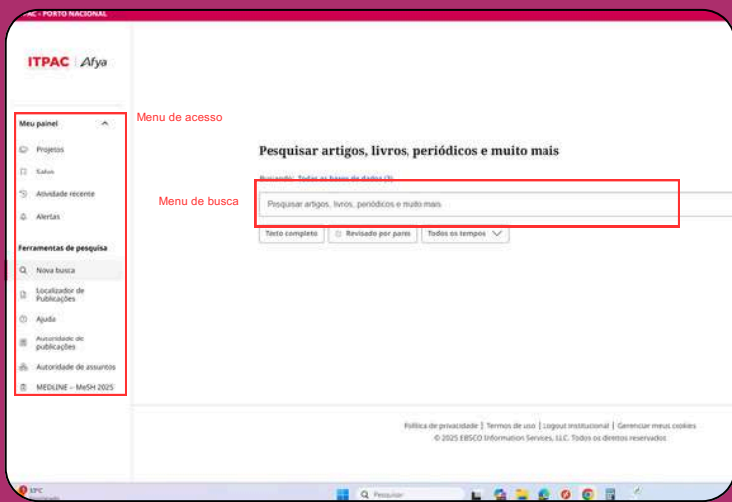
ITPAC - PORTO NACIONAL

ITPAC | Afya

Menu de acesso

Meu painel

Projetos

Salvos

Atividade recente

Alertas

Ferramentas de pesquisa

Nova busca

Localizador de Publicações

Ajuda

Autoridade de publicações

Autoridade de assuntos

MEDLINE – MeSH 2025

Pesquisar artigos, livros, periódicos e muito mais

Buscando: Todas as bases de dados (3)

Menu de busca

Pesquisar artigos, livros, periódicos e muito mais

Texto completo

Revisado por pares

Todos os tempos

Política de privacidade | Termos de uso | Logout institucional | Gerenciar meus cookies

© 2025 EBSCO Information Services, LLC. Todos os direitos reservados

Pesquisar